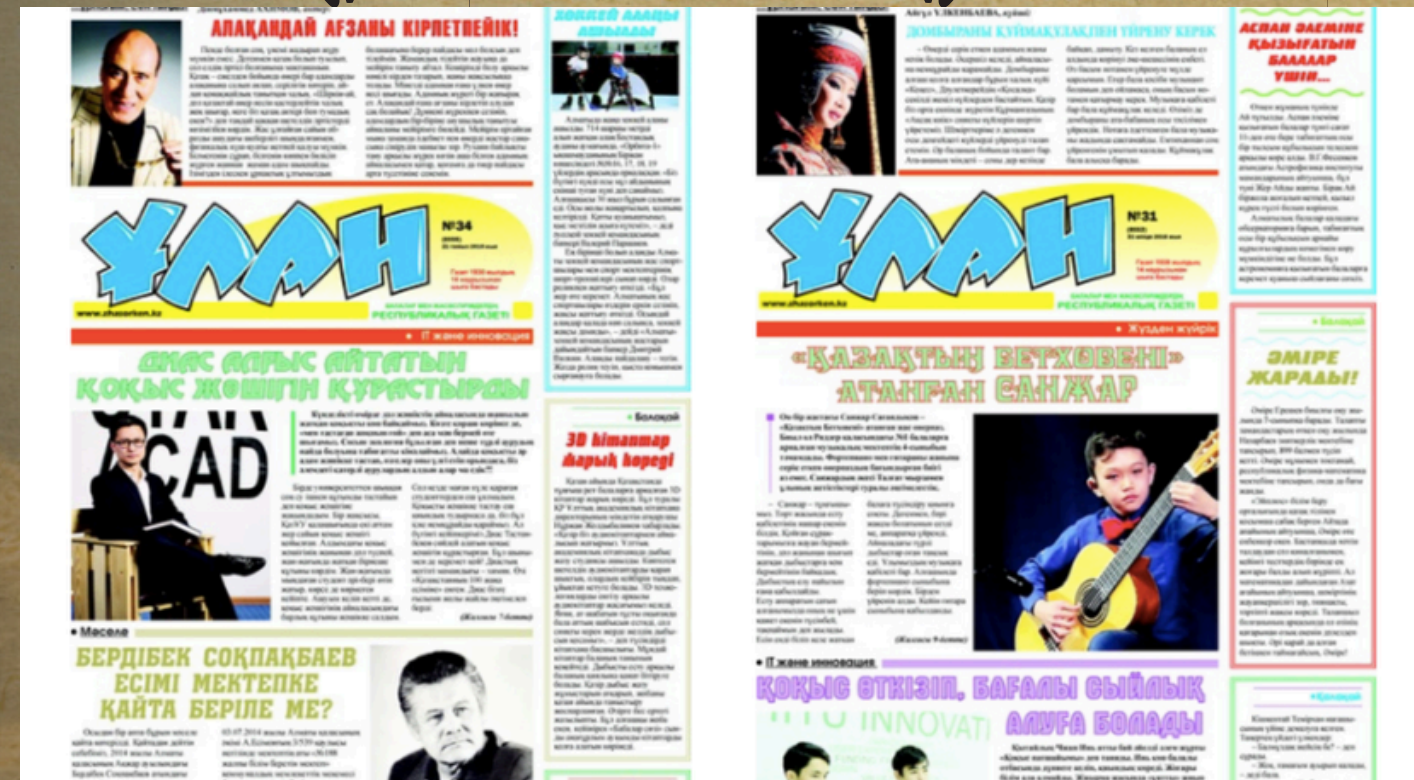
АЛАҚАНДАЙ АҒЗАНЫ КІРПЕТПЕЙІК!

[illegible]

3D бiлiмтар Жарық көрегі

ҰЛАН

№34

www.ulanorken.kz

РЕСПУБЛИКАЛЫҚ ГАЗЕТІ

• IT және инновация

ОНАС АЛҒЫС АЙТАТЫН ҚОҚЫС ЖӨШІГІН ҚҰРАСТЫРАДЫ

CAD

• Мәселе

БЕРДІБЕК СОҚПАҚБАЕВ ЕСІМІ МЕКТЕПКЕ ҚАЙТА БЕРІЛЕ МЕ?

• Болашақ

Айгүл ҮЛКЕНБАЕВА, күйші

ДОМБЫРАНЫ КҮЙМАҚЫЛАҚПЕН ҮЙРЕНУ КЕРЕК

АСПАН ӘЛЕМІНЕ ҚЫЗЫҒАТЫН БАЛАЛАР ҮШІН...

ҰЛАН

№31

www.ulanorken.kz

РЕСПУБЛИКАЛЫҚ ГАЗЕТІ

• Жүзден жүйрік

«ҚАЗАҚТЫҢ БЕТХОВЕНІ» АТАНҒАН САНЖАР

• Болашақ

ӘМІРЕ ЖАРАДЫ!

• IT және инновация

ҚОҚЫС ӨТКІЗІП, БАҒАЛЫ СЫЙЛЫҚ АЛУҒА БОЛАДЫ

INNOVATI

• Болашақ

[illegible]